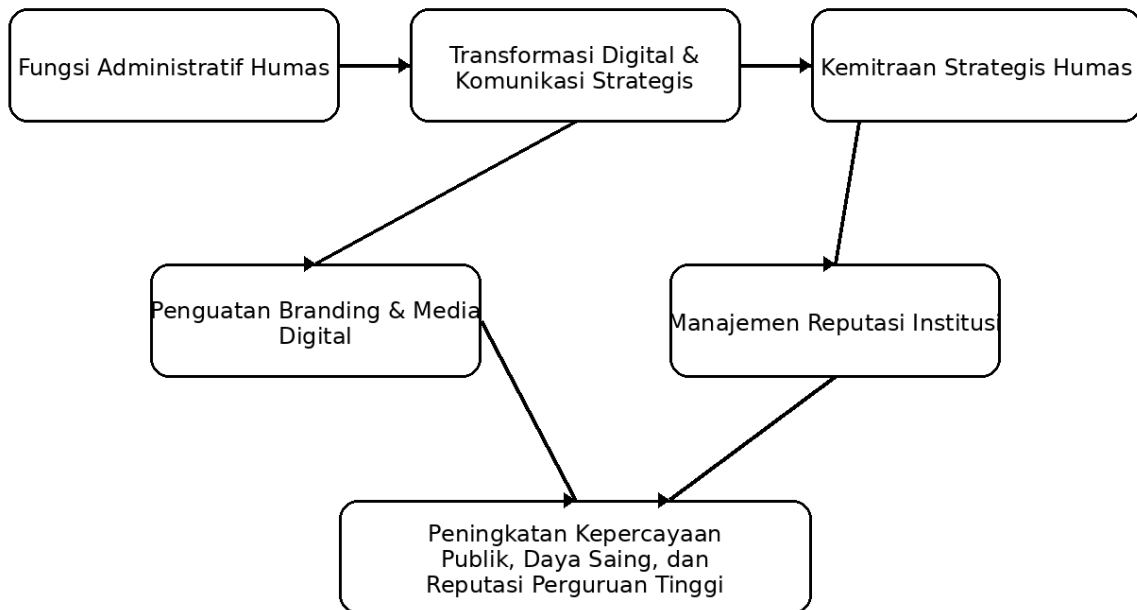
Fungsi Administratif Humas

Transformasi Digital & Komunikasi Strategis

Kemitraan Strategis Humas

Penguatan Branding & Media Digital

Manajemen Reputasi Institusi

Peningkatan Kepercayaan Publik, Daya Saing, dan Reputasi Perguruan Tinggi